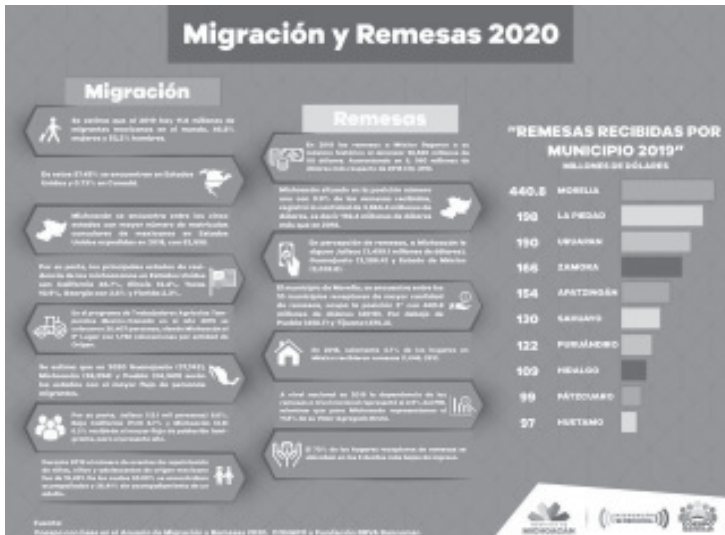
Migración y Remesas 2020

Migración

Se estima que al 2019 hay 11.6 millones de migrantes mexicanos en el mundo, 46.8% mujeres y 53.2% hombres.

De estos 97.45% se encuentran en Estados Unidos y 0.73% en Canadá.

Michoacán se encuentra entre los cinco estados con mayor número de matrículas consulares de mexicanos en Estados Unidos expedidas en 2019, con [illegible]

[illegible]

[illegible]

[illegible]

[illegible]

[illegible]

Remesas

En 2019 las remesas a México llegaron a su máximo histórico al alcanzar 36,048 millones de US dólares. Aumentando en 2, 380 millones de dólares más respecto de 2018 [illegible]

Michoacán ubicado en la posición número uno con 9.8% de las remesas recibidas, registró la cantidad de 3,584.4 millones de dólares, es decir 198.4 millones de dólares más que en 2018.

En percepción de remesas, a Michoacán le siguen Jalisco (3,433.1 millones de dólares), Guanajuato (3,330.4) y Estado de México (3,058.6).

El municipio de Morelia, se encuentra entre los 10 municipios receptores de mayor cantidad de remesas, ocupa la posición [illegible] con 440.8 millones de dólares, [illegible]

En 2018, solamente 5.1% de los hogares en Michoacán recibieron remesas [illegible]

A nivel nacional en 2019 la dependencia de las remesas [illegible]

El 70% de los hogares receptores de remesas se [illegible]

"REMESAS RECIBIDAS POR MUNICIPIO 2019"
MILLONES DE DÓLARES

| | |
|---|---|
| 440.8 | MORELIA |
| 198 | LA PIEDAD |
| 190 | URUAPAN |
| 166 | ZAMORA |
| 154 | APATZINGÁN |
| 130 | SAHUAYO |
| 122 | PURUÁNDIRO |
| 109 | HIDALGO |
| 99 | PÁTZCUARO |
| 97 | HUETAMO |

Fuente:
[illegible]

MICHOACÁN
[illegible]